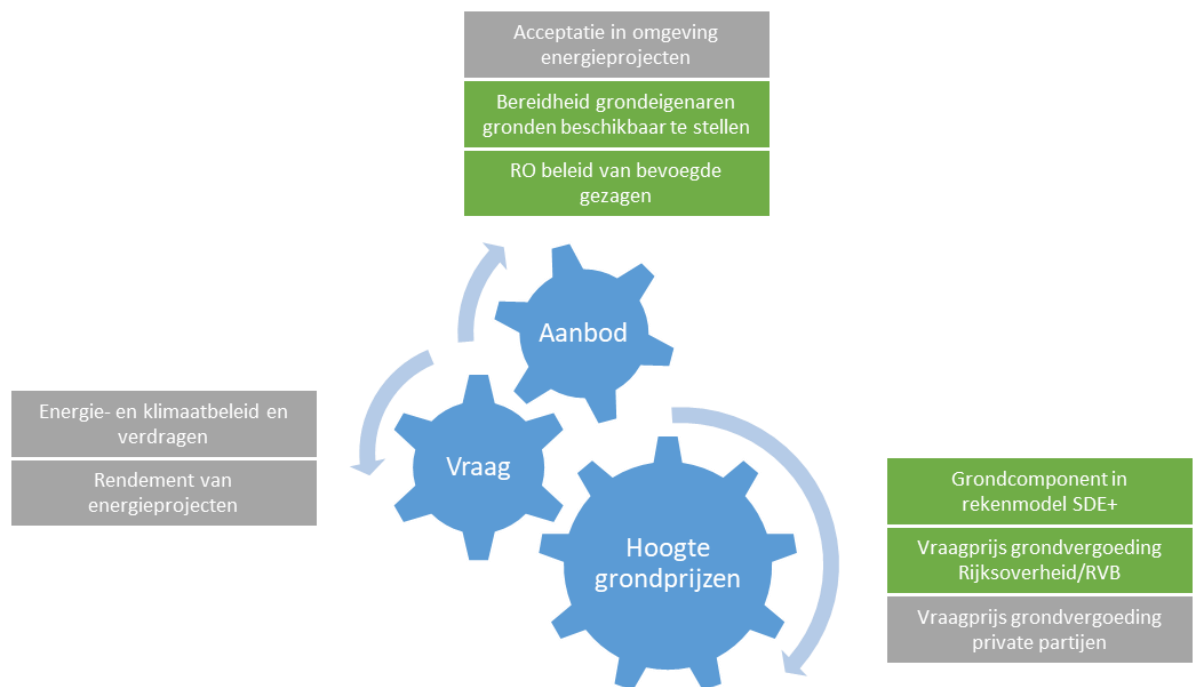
Acceptatie in omgeving energieprojecten

Bereidheid grondeigenaren gronden beschikbaar te stellen

RO beleid van bevoegde gezagen

Aanbod

Energie- en klimaatbeleid en verdragen

Rendement van energieprojecten

Vraag

Hoogte grondprijzen

Grondcomponent in rekenmodel SDE+

Vraagprijs grondvergoeding Rijksoverheid/RVB

Vraagprijs grondvergoeding private partijen